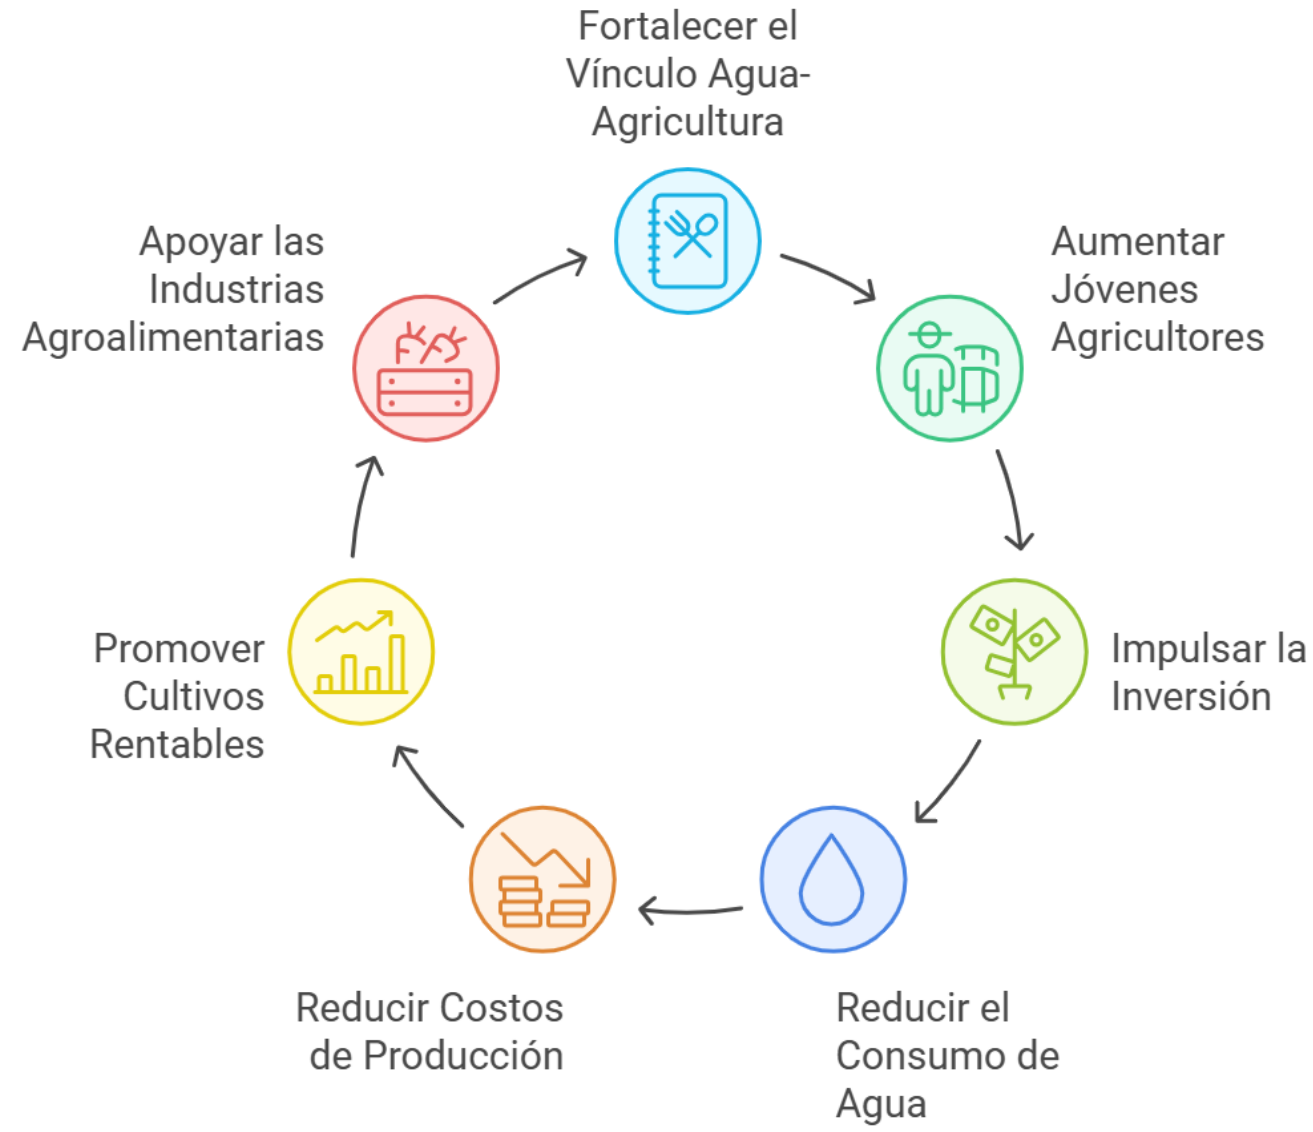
Fortalecer el Vínculo Agua-Agricultura

Aumentar Jóvenes Agricultores

Impulsar la Inversión

Reducir el Consumo de Agua

Reducir Costos de Producción

Promover Cultivos Rentables

Apoyar las Industrias Agroalimentarias